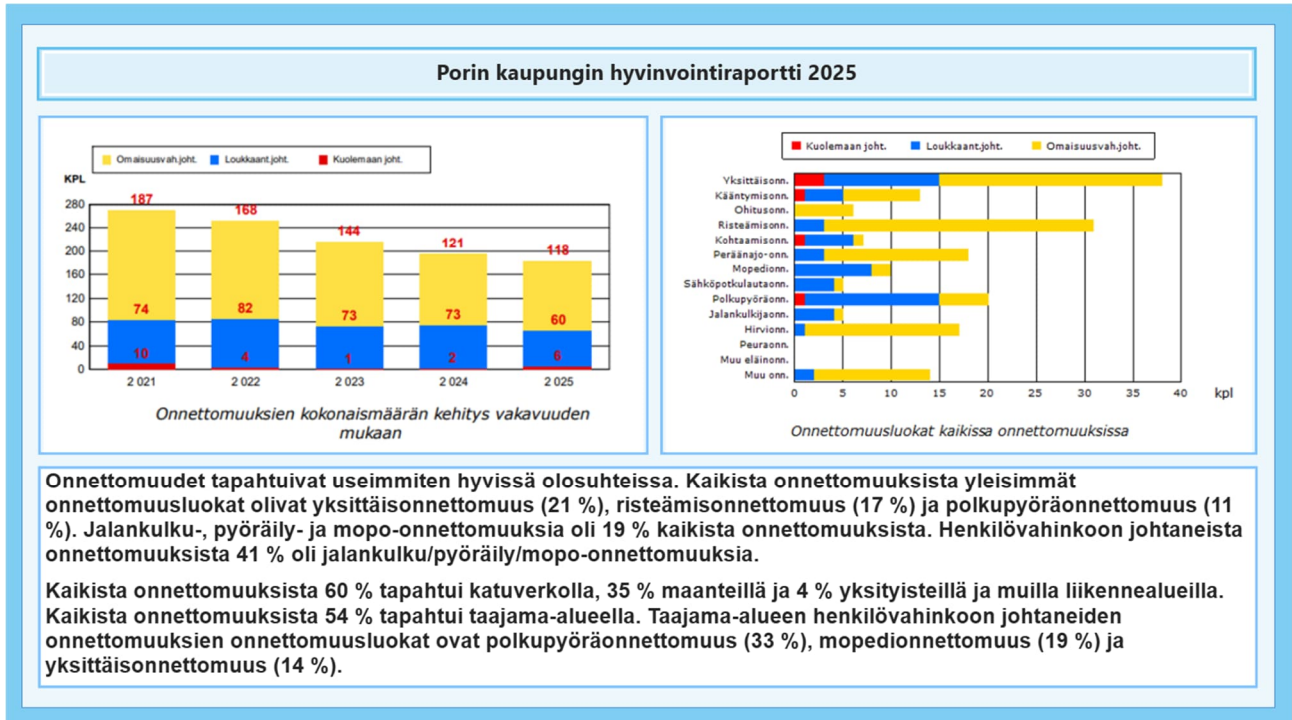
Porin kaupungin hyvinvointiraportti 2025

Omaisuusvah.joht. Loukkaant.joht. Kuolemaan joht.

KPL

280
240
200
160
120
80
40
0

187
168
144
121
118

74
82
73
73
60

10
4
1
2
6

2 021
2 022
2 023
2 024
2 025

Onnettomuuksien kokonaismäärän kehitys vakavuuden mukaan

Kuolemaan joht. Loukkaant.joht. Omaisuusvah.joht.

Yksittäisonn.
Kääntymisonn.
Ohitusonn.
Risteämisonn.
Kohtaamisonn.
Peräänajo-onn.
Mopedionn.
Sähköpotkulautaonn.
Polkupyöräonn.
Jalankulkijaonn.
Hirvionn.
Peuraonn.
Muu eläinonn.
Muu onn.

0 5 10 15 20 25 30 35 40 kpl

Onnettomuusluokat kaikissa onnettomuuksissa

Onnettomuudet tapahtuivat useimmiten hyvissä olosuhteissa. Kaikista onnettomuuksista yleisimmät onnettomuusluokat olivat yksittäisonnettomuus (21 %), risteämisonnettomuus (17 %) ja polkupyöräonnettomuus (11 %). Jalankulku-, pyöräily- ja mopo-onnettomuuksia oli 19 % kaikista onnettomuuksista. Henkilövahinkoon johtaneista onnettomuuksista 41 % oli jalankulku/pyöräily/mopo-onnettomuuksia.

Kaikista onnettomuuksista 60 % tapahtui katuverkolla, 35 % maanteillä ja 4 % yksityisteillä ja muilla liikennealueilla. Kaikista onnettomuuksista 54 % tapahtui taajama-alueella. Taajama-alueen henkilövahinkoon johtaneiden onnettomuuksien onnettomuusluokat ovat polkupyöräonnettomuus (33 %), mopedionnettomuus (19 %) ja yksittäisonnettomuus (14 %).